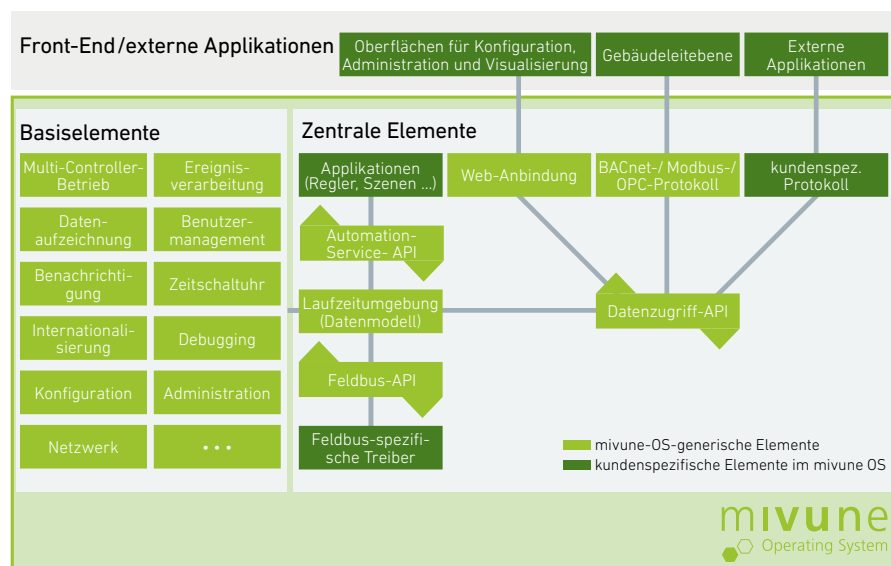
Front-End/externe Applikationen

Oberflächen für Konfiguration, Administration und Visualisierung

Gebäudeleitebene

Externe Applikationen

Basiselemente

Multi-Controller-Betrieb

Ereignisverarbeitung

Datenaufzeichnung

Benutzermanagement

Benachrichtigung

Zeitschaltuhr

Internationalisierung

Debugging

Konfiguration

Administration

Netzwerk

• • •

Zentrale Elemente

Applikationen (Regler, Szenen ...)

Web-Anbindung

BACnet-/ Modbus-/ OPC-Protokoll

kundenspez. Protokoll

Automation-Service- API

Laufzeitumgebung (Datenmodell)

Datenzugriff-API

Feldbus-API

Feldbus-spezifische Treiber

mivune-OS-generische Elemente

kundenspezifische Elemente im mivune OS

mivune

Operating System